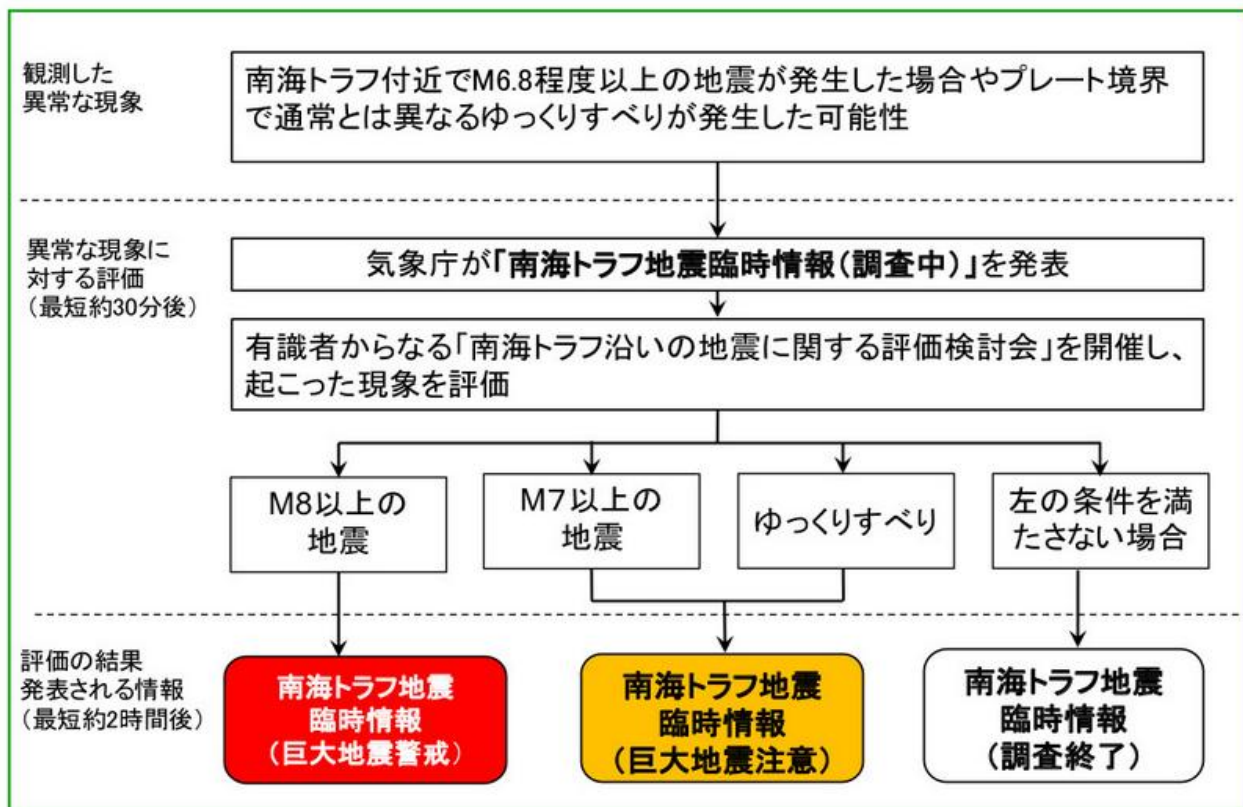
観測した
異常な現象

南海トラフ付近でM6.8程度以上の地震が発生した場合やプレート境界で通常とは異なるゆっくりすべりが発生した可能性

異常な現象に
対する評価
（最短約30分後）

気象庁が「南海トラフ地震臨時情報（調査中）」を発表

有識者からなる「南海トラフ沿いの地震に関する評価検討会」を開催し、起こった現象を評価

M8以上の
地震

M7以上の
地震

ゆっくりすべり

左の条件を満たさない場合

評価の結果
発表される情報
（最短約2時間後）

南海トラフ地震
臨時情報
（巨大地震警戒）

南海トラフ地震
臨時情報
（巨大地震注意）

南海トラフ地震
臨時情報
（調査終了）